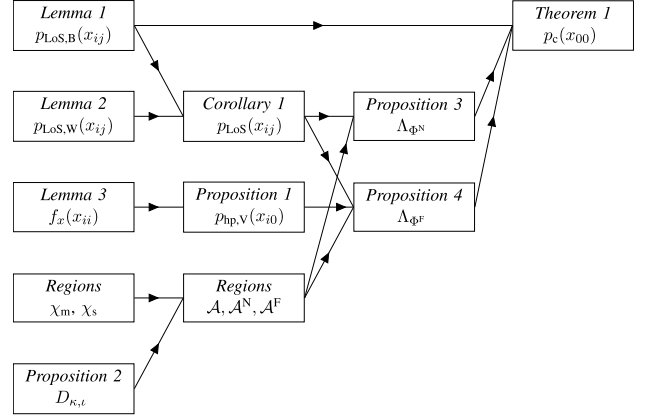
Lemma 1
$p_{\text{LoS,B}}(x_{ij})$

Theorem 1
$p_c(x_{00})$

Lemma 2
$p_{\text{LoS,W}}(x_{ij})$

Corollary 1
$p_{\text{LoS}}(x_{ij})$

Proposition 3
$\Lambda_{\Phi^{\text{N}}}$

Lemma 3
$f_x(x_{ii})$

Proposition 1
$p_{\text{hp,V}}(x_{i0})$

Proposition 4
$\Lambda_{\Phi^{\text{F}}}$

Regions
$\chi_{\text{m}}$, $\chi_{\text{s}}$

Regions
$\mathcal{A}, \mathcal{A}^{\text{N}}, \mathcal{A}^{\text{F}}$

Proposition 2
$D_{\kappa,t}$